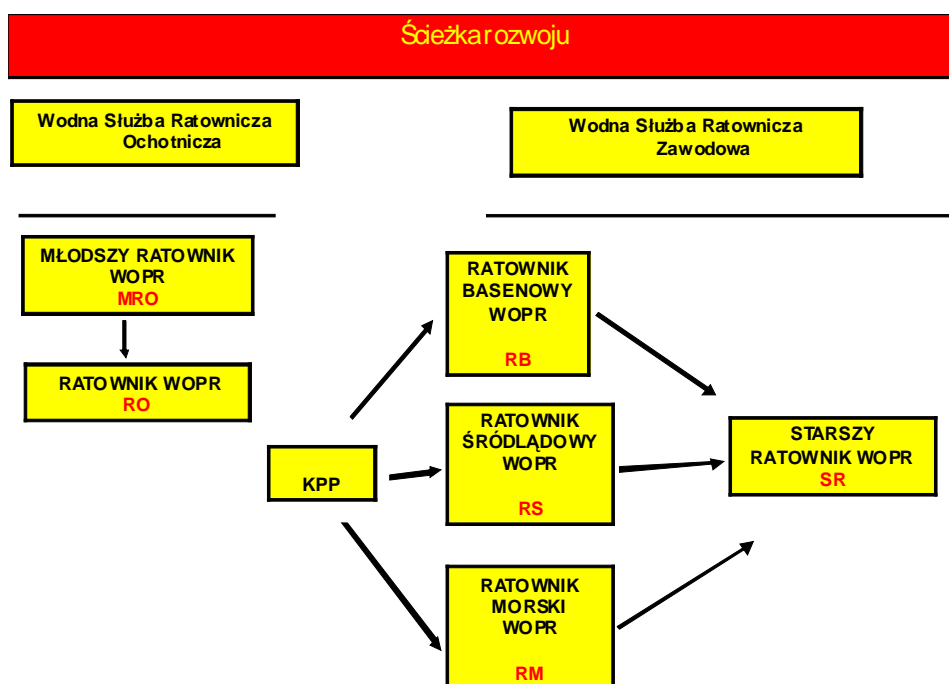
Ścieżka rozwoju

Wodna Służba Ratownicza Ochotnicza

Wodna Służba Ratownicza Zawodowa

MŁODSZY RATOWNIK WOPR
MRO

RATOWNIK WOPR
RO

KPP

RATOWNIK BASENOWY WOPR
RB

RATOWNIK ŚRÓDLĄDOWY WOPR
RS

RATOWNIK MORSKI WOPR
RM

STARSZY RATOWNIK WOPR
SR